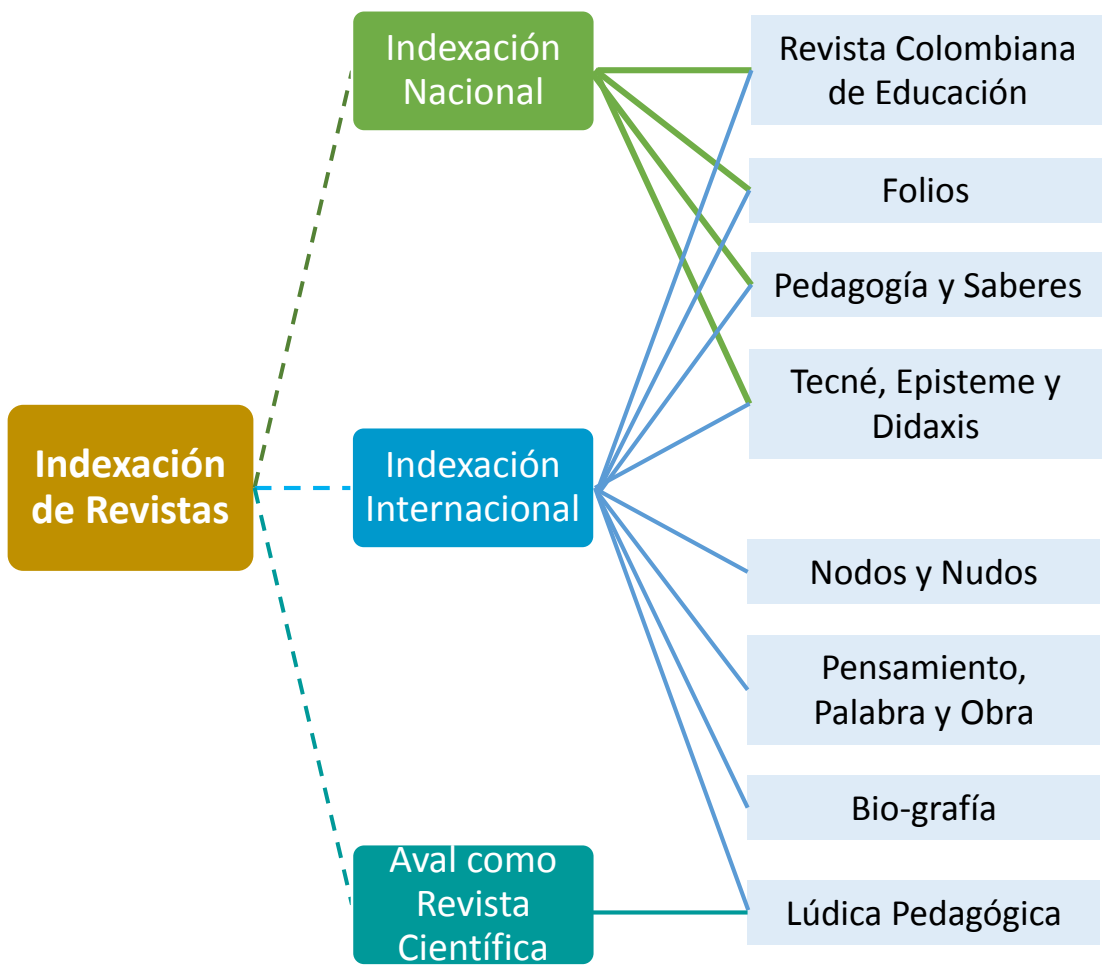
Indexación de Revistas

Indexación Nacional

Indexación Internacional

Aval como Revista Científica

Revista Colombiana de Educación

Folios

Pedagogía y Saberes

Tecné, Episteme y Didaxis

Nodos y Nudos

Pensamiento, Palabra y Obra

Bio-grafía

Lúdica Pedagógica